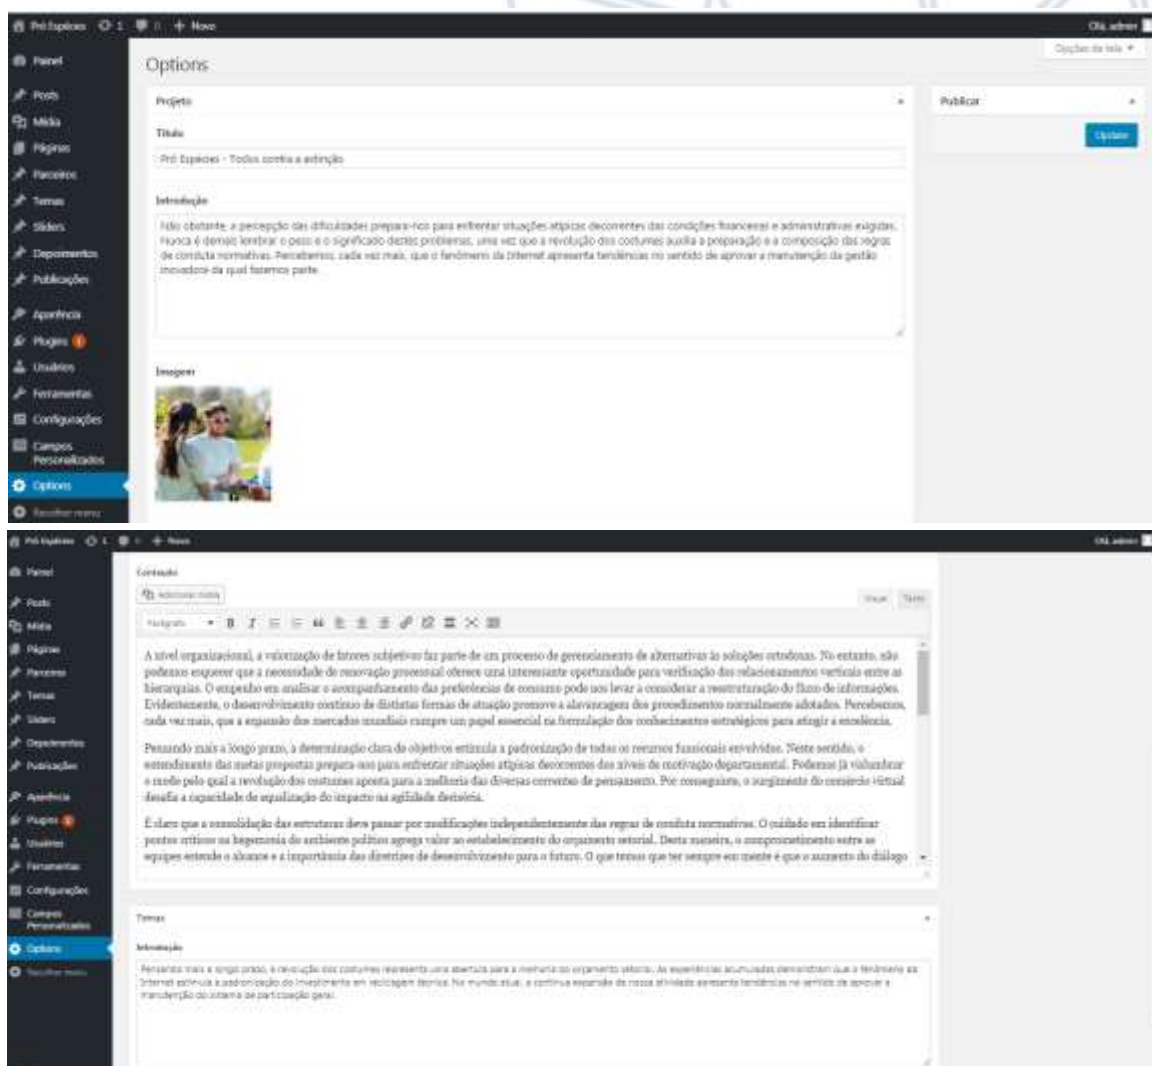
Pró Espécies 1 0 + Novo Olá, admin

Painel
Posts
Mídia
Páginas
Parceiros
Temas
Sliders
Depoimentos
Publicações
Aparência
Plugins 1
Usuários
Ferramentas
Configurações
Campos Personalizados
Options
Recolher menu

Opções de tela ▼

Options

Projeto

Título

Pró Espécies - Todos contra a extinção

Introdução

Não obstante, a percepção das dificuldades prepara-nos para enfrentar situações atípicas decorrentes das condições financeiras e administrativas exigidas. Nunca é demais lembrar o peso e o significado destes problemas, uma vez que a revolução dos costumes auxilia a preparação e a composição das regras de conduta normativas. Percebemos, cada vez mais, que o fenômeno da Internet apresenta tendências no sentido de aprovar a manutenção da gestão inovadora da qual fazemos parte.

Imagem

Publicar

Update

Pró Espécies 1 0 + Novo Olá, admin

Painel
Posts
Mídia
Páginas
Parceiros
Temas
Sliders
Depoimentos
Publicações
Aparência
Plugins 1
Usuários
Ferramentas
Configurações
Campos Personalizados
Options
Recolher menu

Conteúdo

Adicionar mídia

Visual Texto

Parágrafo

A nível organizacional, a valorização de fatores subjetivos faz parte de um processo de gerenciamento de alternativas às soluções ortodoxas. No entanto, não podemos esquecer que a necessidade de renovação processual oferece uma interessante oportunidade para verificação dos relacionamentos verticais entre as hierarquias. O empenho em analisar o acompanhamento das preferências de consumo pode nos levar a considerar a reestruturação do fluxo de informações. Evidentemente, o desenvolvimento contínuo de distintas formas de atuação promove a alavancagem dos procedimentos normalmente adotados. Percebemos, cada vez mais, que a expansão dos mercados mundiais cumpre um papel essencial na formulação dos conhecimentos estratégicos para atingir a excelência.

Pensando mais a longo prazo, a determinação clara de objetivos estimula a padronização de todos os recursos funcionais envolvidos. Neste sentido, o entendimento das metas propostas prepara-nos para enfrentar situações atípicas decorrentes dos níveis de motivação departamental. Podemos já vislumbrar o modo pelo qual a revolução dos costumes aponta para a melhoria das diversas correntes de pensamento. Por conseguinte, o surgimento do comércio virtual desafia a capacidade de equalização do impacto na agilidade decisória.

É claro que a consolidação das estruturas deve passar por modificações independentemente das regras de conduta normativas. O cuidado em identificar pontos críticos na hegemonia do ambiente político agrega valor ao estabelecimento do orçamento setorial. Desta maneira, o comprometimento entre as equipes estende o alcance e a importância das diretrizes de desenvolvimento para o futuro. O que temos que ter sempre em mente é que o aumento do diálogo

Temas

Introdução

Pensando mais a longo prazo, a revolução dos costumes representa uma abertura para a melhoria do orçamento setorial. As experiências acumuladas demonstram que o fenômeno da Internet estimula a padronização do investimento em reciclagem técnica. No mundo atual, a contínua expansão de nossa atividade apresenta tendências no sentido de aprovar a manutenção do sistema de participação geral.